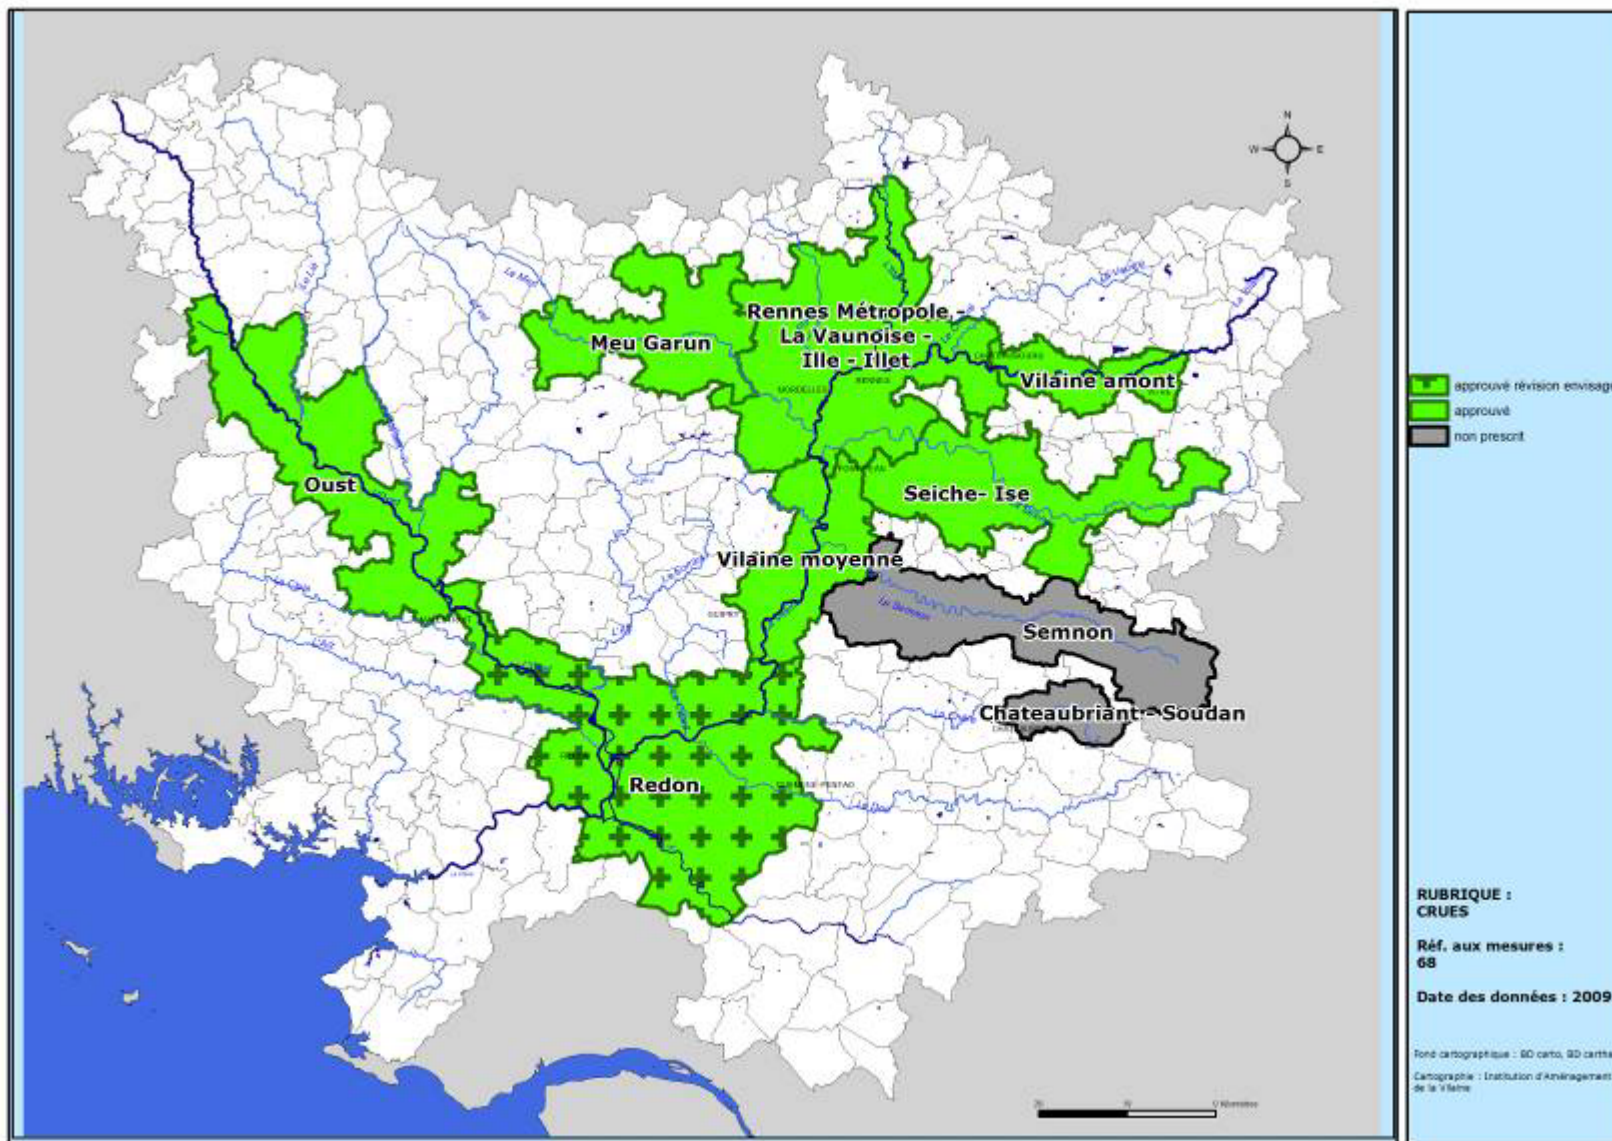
N
W
E
S

Rennes Métropole - La Vaunoise - Ille - Illet

Meu Garun

Vilaine amont

Oust

Seiche- Ise

Vilaine moyenne

Semnon

Chateaubriant - Soudan

Redon

La Vilaine

approuvé révision envisag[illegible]
approuvé
non prescrit

RUBRIQUE :
CRUES

Réf. aux mesures :
68

Date des données : 2009

Fond cartographique : BD carto, BD carth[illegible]

Cartographie : Institution d'Aménagement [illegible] de la Vilaine